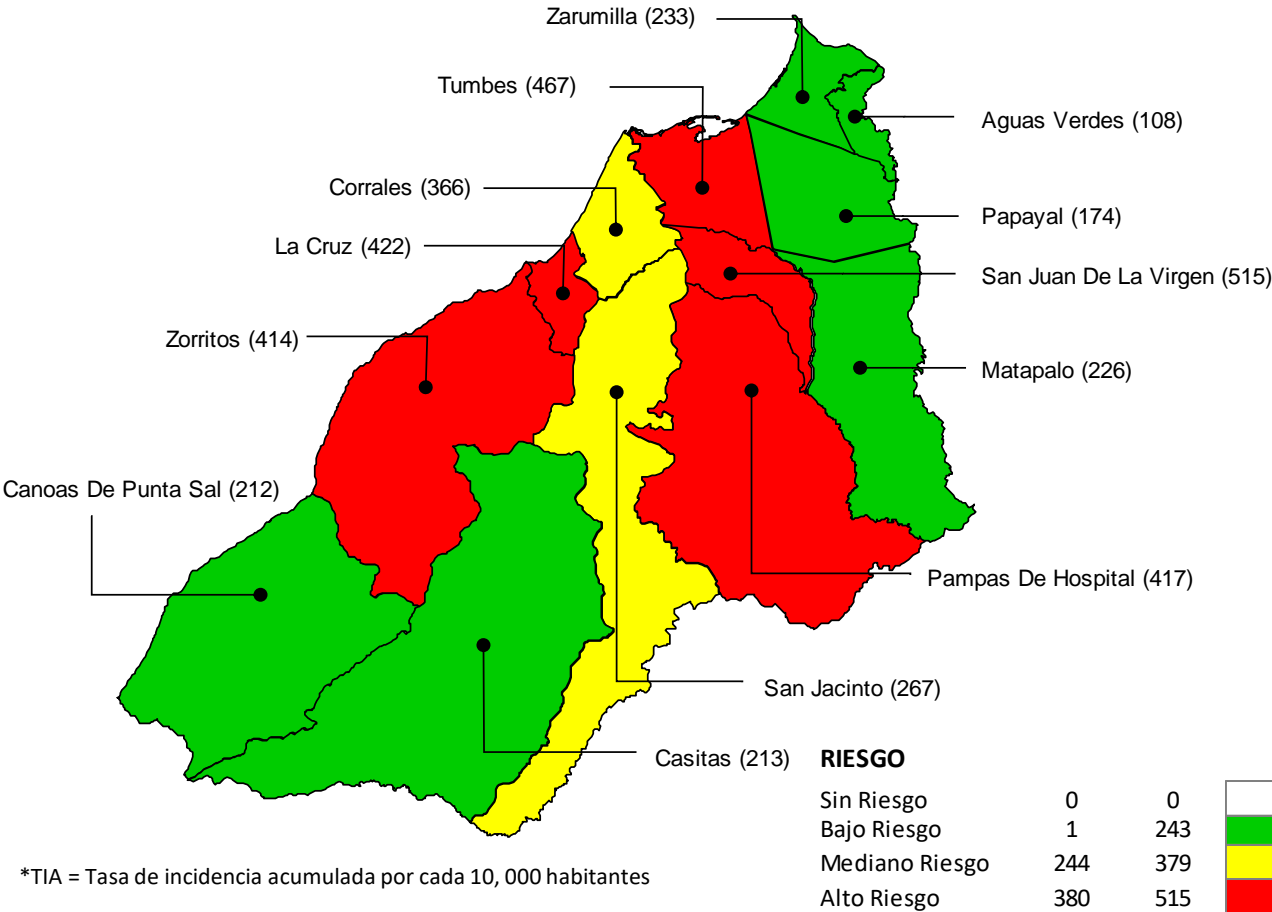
Zarumilla (233)
Tumbes (467)
Aguas Verdes (108)
Corrales (366)
Papayal (174)
La Cruz (422)
San Juan De La Virgen (515)
Zorritos (414)
Matapalo (226)
Canoas De Punta Sal (212)
Pampas De Hospital (417)
San Jacinto (267)
Casitas (213)

**RIESGO**

| | | |
|---|---|---|
| Sin Riesgo | 0 | 0 |
| Bajo Riesgo | 1 | 243 |
| Mediano Riesgo | 244 | 379 |
| Alto Riesgo | 380 | 515 |

*TIA = Tasa de incidencia acumulada por cada 10, 000 habitantes